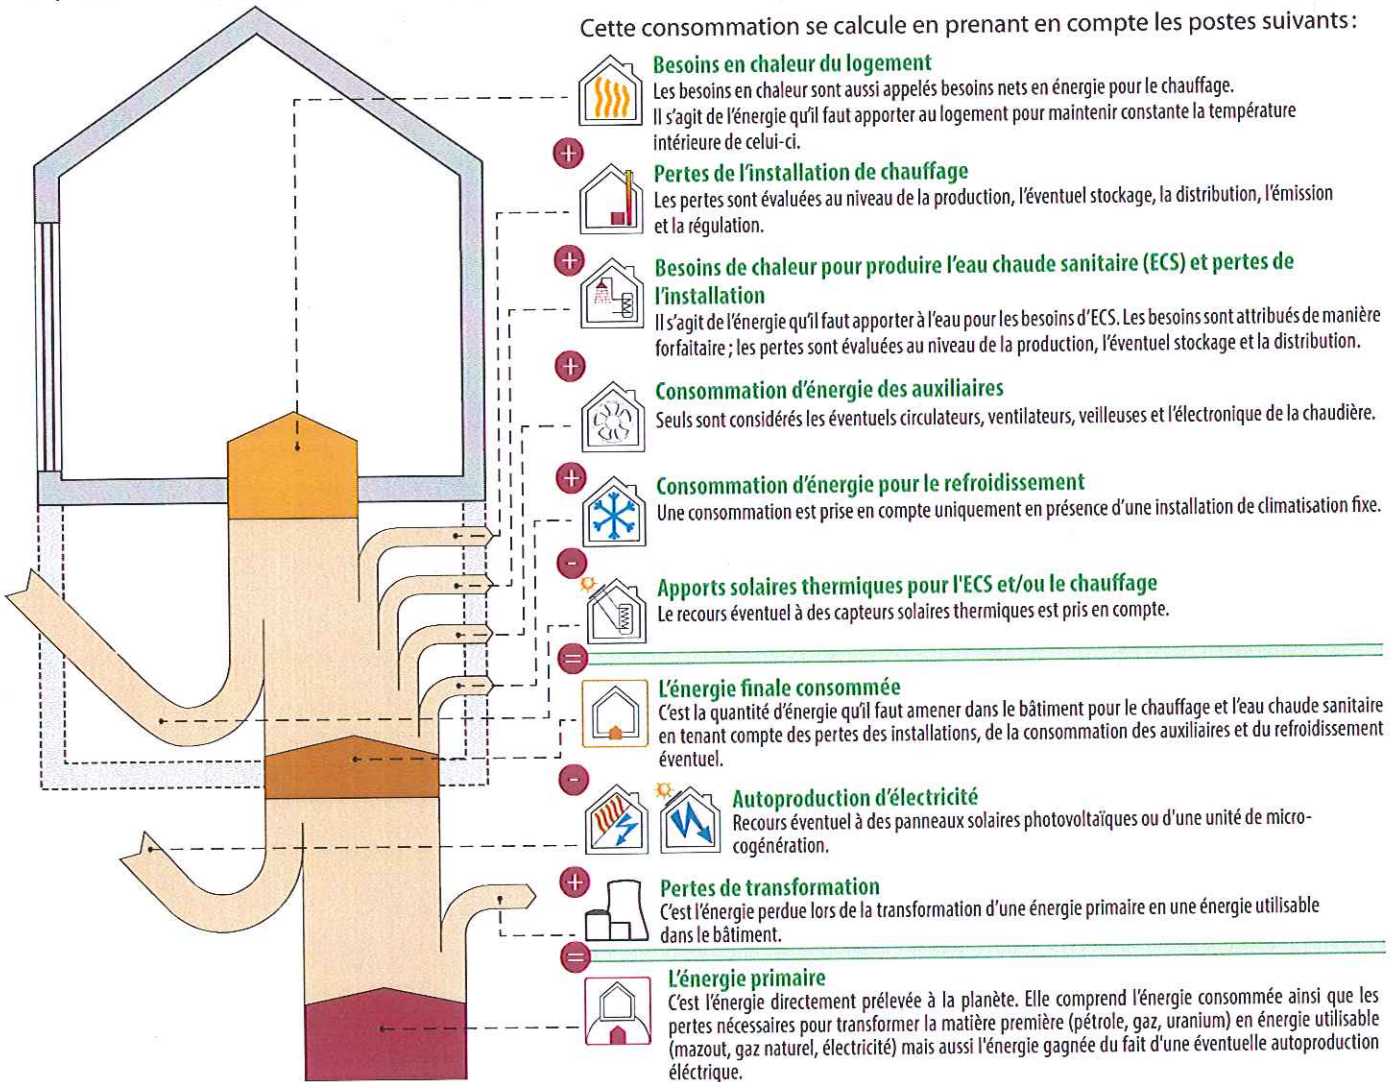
Cette consommation se calcule en prenant en compte les postes suivants:

Besoins en chaleur du logement
Les besoins en chaleur sont aussi appelés besoins nets en énergie pour le chauffage. Il s'agit de l'énergie qu'il faut apporter au logement pour maintenir constante la température intérieure de celui-ci.

+

Pertes de l'installation de chauffage
Les pertes sont évaluées au niveau de la production, l'éventuel stockage, la distribution, l'émission et la régulation.

+

Besoins de chaleur pour produire l'eau chaude sanitaire (ECS) et pertes de l'installation
Il s'agit de l'énergie qu'il faut apporter à l'eau pour les besoins d'ECS. Les besoins sont attribués de manière forfaitaire ; les pertes sont évaluées au niveau de la production, l'éventuel stockage et la distribution.

+

Consommation d'énergie des auxiliaires
Seuls sont considérés les éventuels circulateurs, ventilateurs, veilleuses et l'électronique de la chaudière.

+

Consommation d'énergie pour le refroidissement
Une consommation est prise en compte uniquement en présence d'une installation de climatisation fixe.

−

Apports solaires thermiques pour l'ECS et/ou le chauffage
Le recours éventuel à des capteurs solaires thermiques est pris en compte.

=

L'énergie finale consommée
C'est la quantité d'énergie qu'il faut amener dans le bâtiment pour le chauffage et l'eau chaude sanitaire en tenant compte des pertes des installations, de la consommation des auxiliaires et du refroidissement éventuel.

−

Autoproduction d'électricité
Recours éventuel à des panneaux solaires photovoltaïques ou d'une unité de micro-cogénération.

+

Pertes de transformation
C'est l'énergie perdue lors de la transformation d'une énergie primaire en une énergie utilisable dans le bâtiment.

=

L'énergie primaire
C'est l'énergie directement prélevée à la planète. Elle comprend l'énergie consommée ainsi que les pertes nécessaires pour transformer la matière première (pétrole, gaz, uranium) en énergie utilisable (mazout, gaz naturel, électricité) mais aussi l'énergie gagnée du fait d'une éventuelle autoproduction éléctrique.